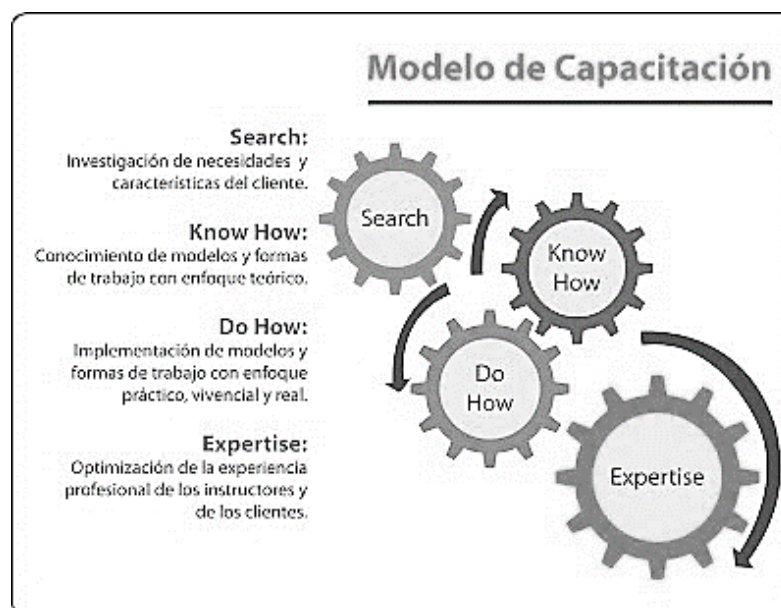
Modelo de Capacitación

Search:
Investigación de necesidades y características del cliente.

Know How:
Conocimiento de modelos y formas de trabajo con enfoque teórico.

Do How:
Implementación de modelos y formas de trabajo con enfoque práctico, vivencial y real.

Expertise:
Optimización de la experiencia profesional de los instructores y de los clientes.

Search

Know How

Do How

Expertise